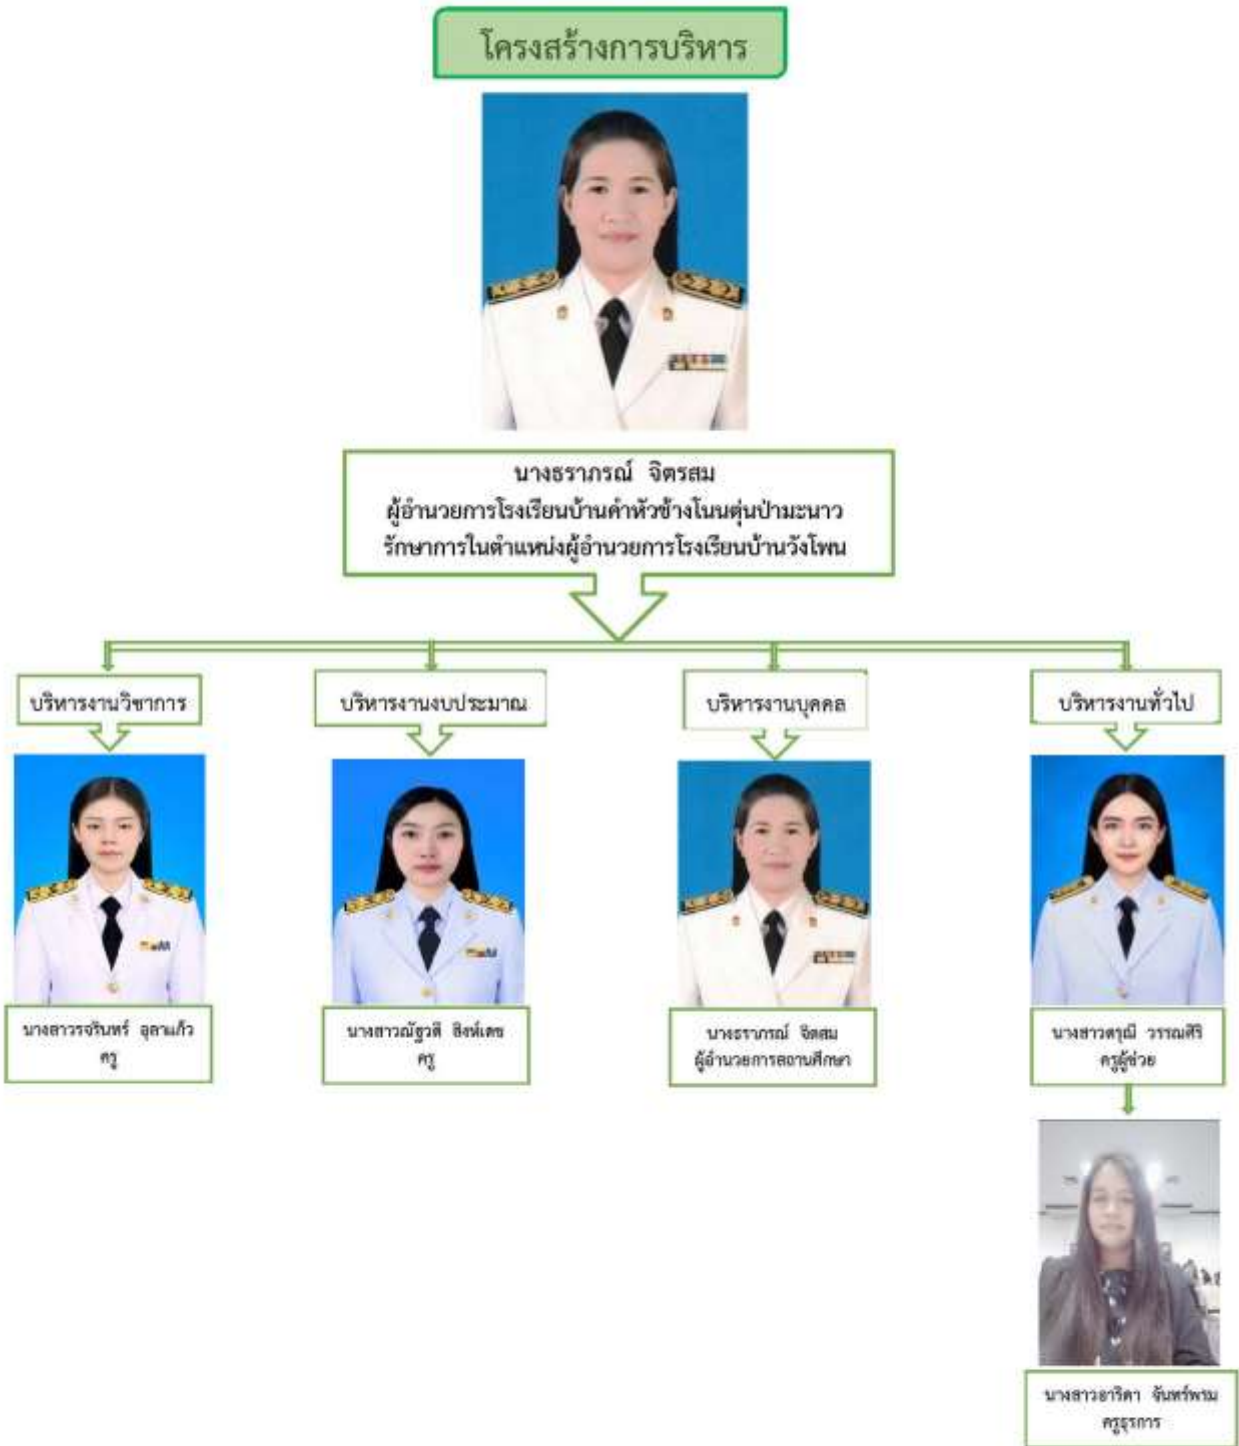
โครงสร้างการบริหาร

นางธราภรณ์ จิตรสม
ผู้อำนวยการโรงเรียนบ้านคำหัวช้างโนนตุ่นป่ามะนาว
รักษาการในตำแหน่งผู้อำนวยการโรงเรียนบ้านวังโพน

บริหารงานวิชาการ

บริหารงานงบประมาณ

บริหารงานบุคคล

บริหารงานทั่วไป

นางสาววรรจรินทร์ อุลามก้ว
ครู

นางสาวณัฐวดี สิงห์เดช
ครู

นางธราภรณ์ จิตสม
ผู้อำนวยการสถานศึกษา

นางสาวสรุฒิ วรรณศิริ
ครูผู้ช่วย

นางสาวอาริดา จันทร์พรม
ครูธุรการ